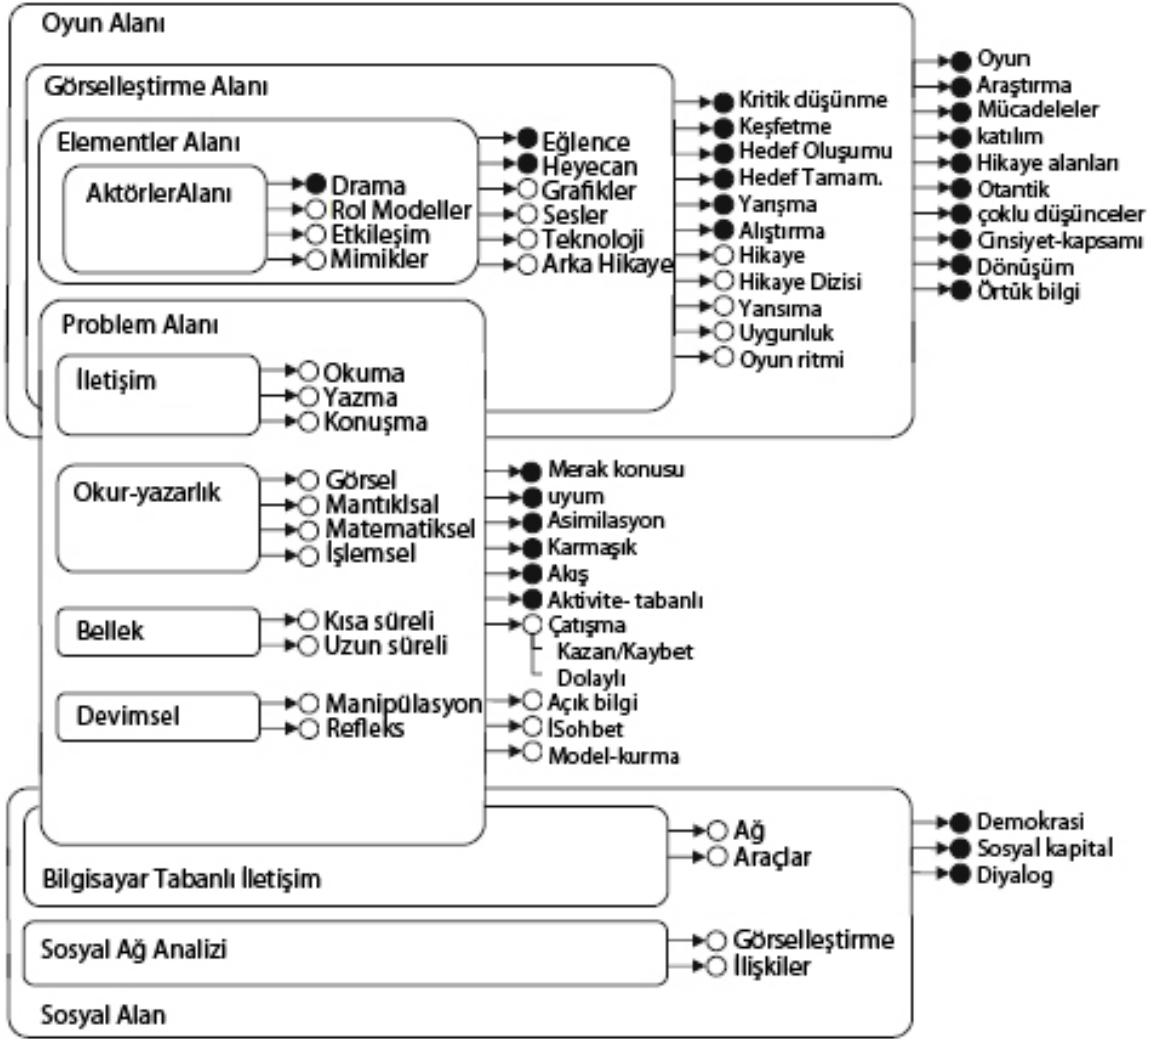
Oyun Alanı

Görselleştirme Alanı

Elementler Alanı

AktörlerAlanı

Drama
Rol Modeller
Etkileşim
Mimikler

Eğlence
Heyecan
Grafikler
Sesler
Teknoloji
Arka Hikaye

Kritik düşünme
Keşfetme
Hedef Oluşumu
Hedef Tamam.
Yarışma
Alıştırma
Hikaye
Hikaye Dizisi
Yansıma
Uygunluk
Oyun ritmi

Oyun
Araştırma
Mücadeleler
katılım
Hikaye alanları
Otantik
çoklu düşünceler
Cinsiyet-kapsamı
Dönüşüm
Örtük bilgi

Problem Alanı

İletişim

Okuma
Yazma
Konuşma

Okur-yazarlık

Görsel
Mantıksal
Matematiksel
İşlemsel

Bellek

Kısa süreli
Uzun süreli

Devimsel

Manipülasyon
Refleks

Merak konusu
uyum
Asimilasyon
Karmaşık
Akış
Aktivite- tabanlı
Çatışma
Kazan/Kaybet
Dolaylı
Açık bilgi
İSohbet
Model-kurma

Bilgisayar Tabanlı İletişim

Ağ
Araçlar

Demokrasi
Sosyal kapital
Diyalog

Sosyal Ağ Analizi

Görselleştirme
İlişkiler

Sosyal Alan